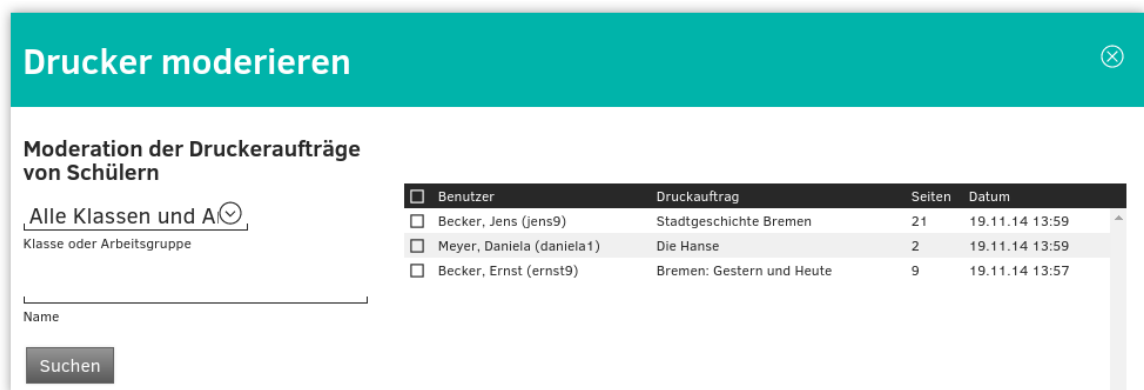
Drucker moderieren

Moderation der Druckeraufträge von Schülern

Alle Klassen und A

Klasse oder Arbeitsgruppe

Name

Suchen

| | Benutzer | Druckauftrag | Seiten | Datum |
|---|---|---|---|---|
| ☐ | Becker, Jens (jens9) | Stadtgeschichte Bremen | 21 | 19.11.14 13:59 |
| ☐ | Meyer, Daniela (daniela1) | Die Hanse | 2 | 19.11.14 13:59 |
| ☐ | Becker, Ernst (ernst9) | Bremen: Gestern und Heute | 9 | 19.11.14 13:57 |